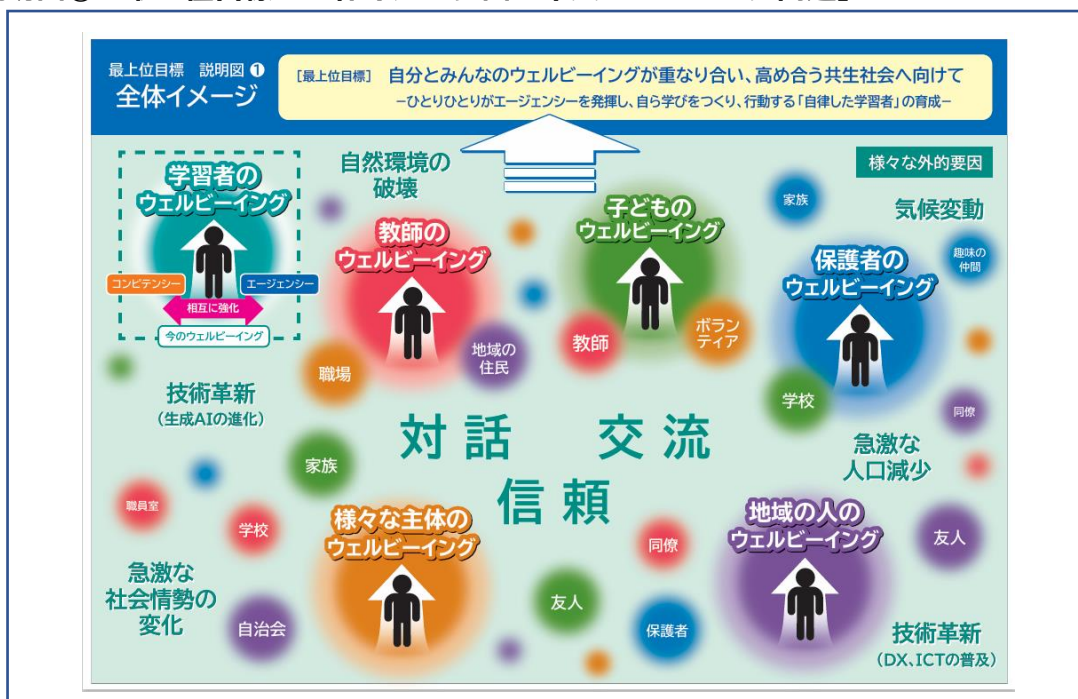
最上位目標　説明図 ❶
全体イメージ

[最上位目標]　自分とみんなのウェルビーイングが重なり合い、高め合う共生社会へ向けて
−ひとりひとりがエージェンシーを発揮し、自ら学びをつくり、行動する「自律した学習者」の育成−

様々な外的要因

学習者のウェルビーイング
コンピテンシー
エージェンシー
相互に強化
今のウェルビーイング

自然環境の破壊

教師のウェルビーイング

子どものウェルビーイング

家族

気候変動

保護者のウェルビーイング

趣味の仲間

地域の住民

教師

ボランティア

職場

技術革新
（生成AIの進化）

学校

同僚

対話　交流
信頼

急激な人口減少

家族

職員室

学校

様々な主体のウェルビーイング

同僚

地域の人のウェルビーイング

友人

急激な社会情勢の変化

自治会

友人

保護者

技術革新
（DX、ICTの普及）